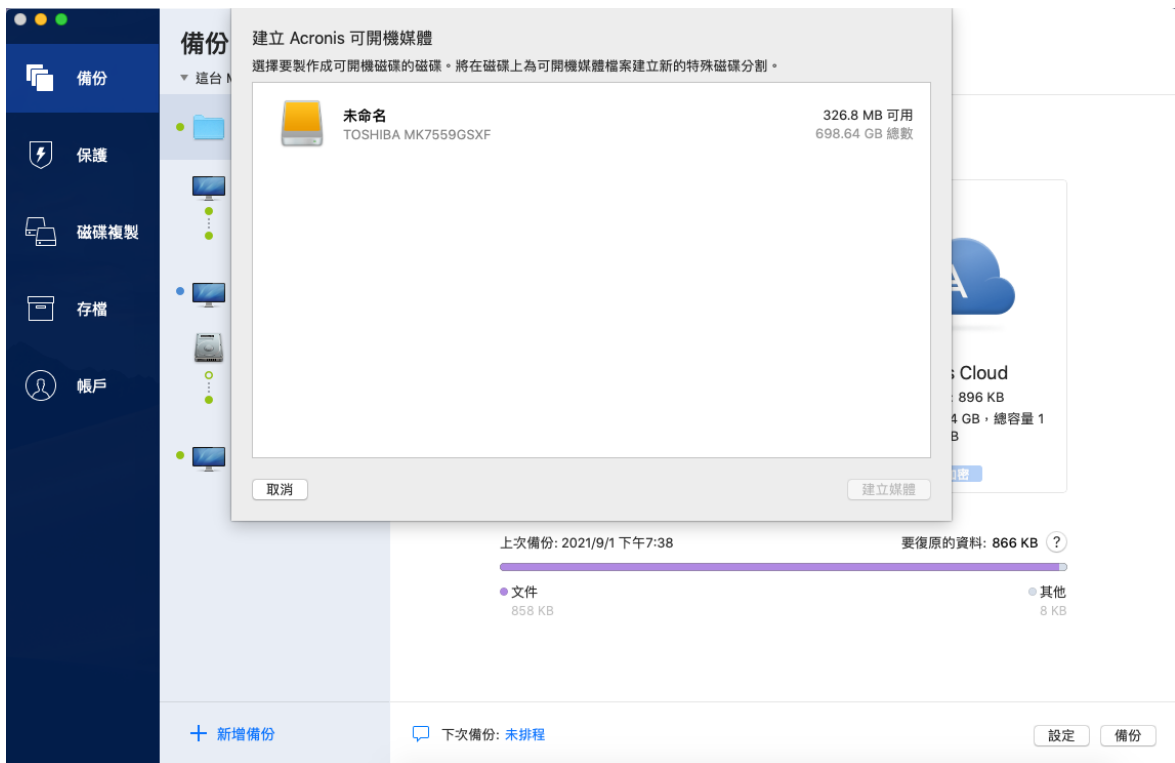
備份

保護

磁碟複製

存檔

帳戶

備份

▾ 這台 M

建立 Acronis 可開機媒體

選擇要製作成可開機磁碟的磁碟。將在磁碟上為可開機媒體檔案建立新的特殊磁碟分割。

未命名
TOSHIBA MK7559GSXF

326.8 MB 可用
698.64 GB 總數

取消

建立媒體

s Cloud
896 KB
4 GB，總容量 1
B

上次備份: 2021/9/1 下午7:38

要復原的資料: 866 KB

文件
858 KB

其他
8 KB

+ 新增備份

下次備份: 未排程

設定

備份